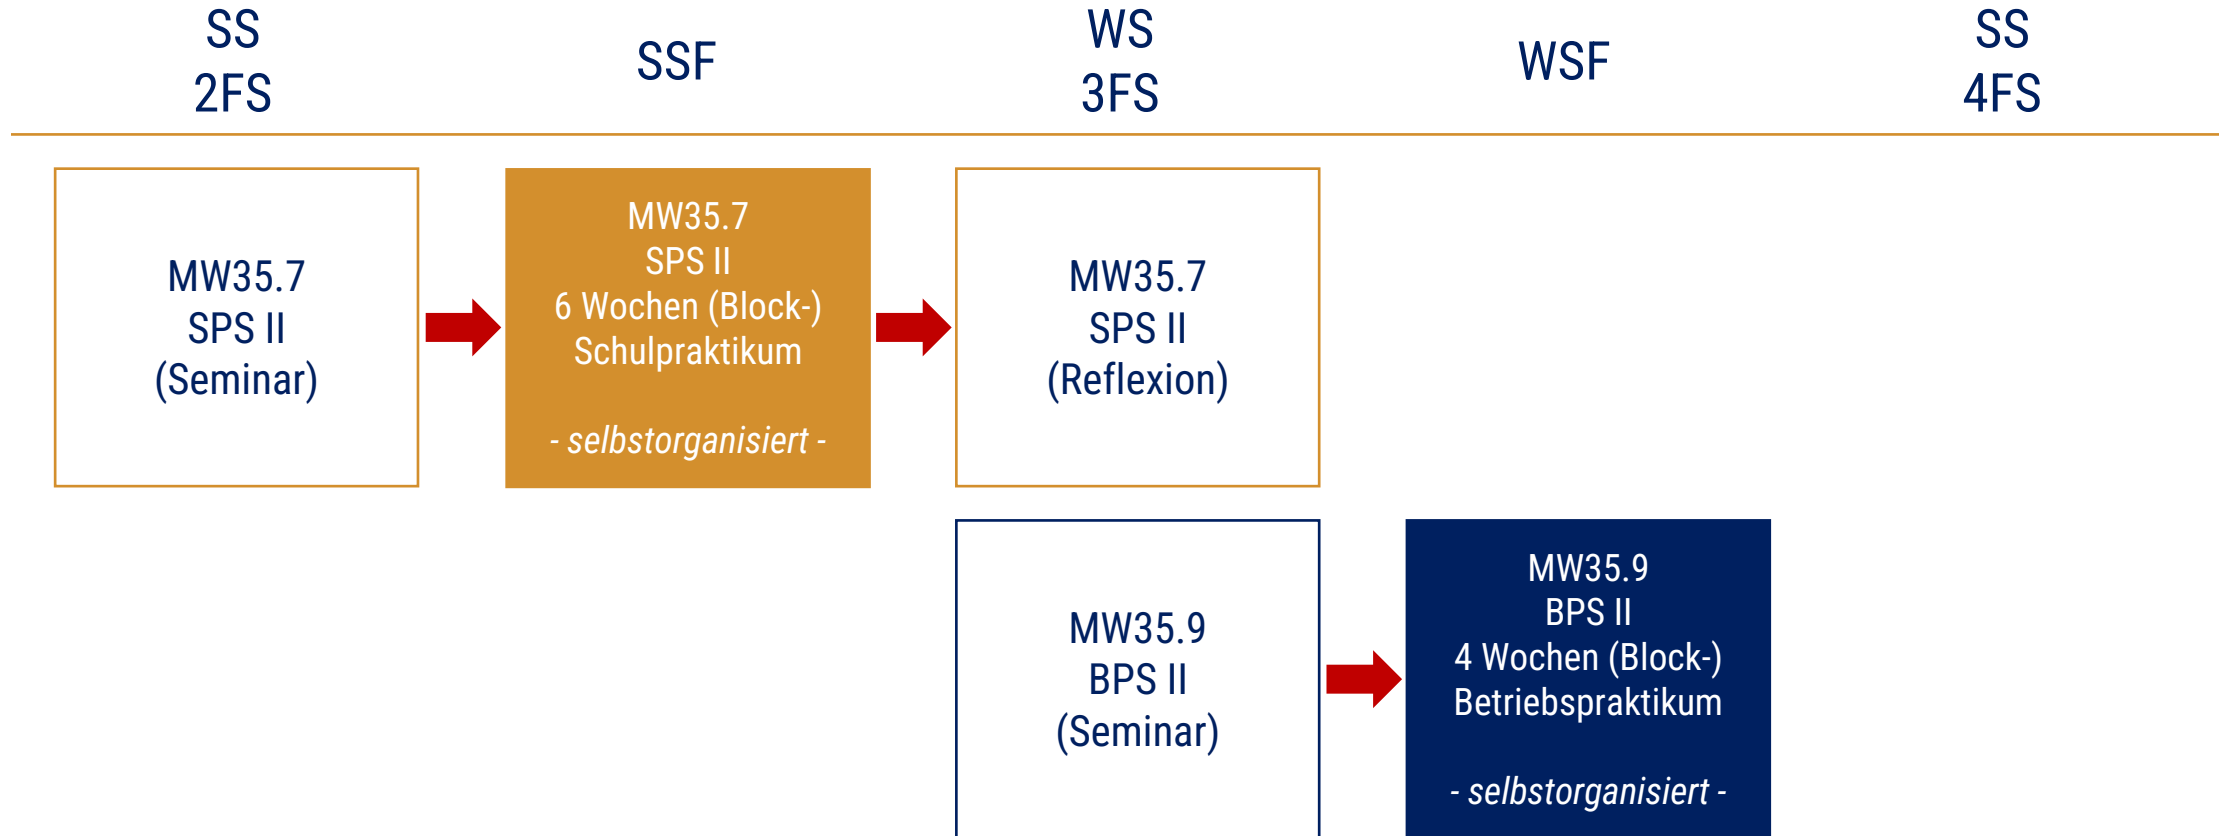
SS
2FS

SSF

WS
3FS

WSF

SS
4FS

MW35.7
SPS II
(Seminar)

MW35.7
SPS II
6 Wochen (Block-)
Schulpraktikum

- selbstorganisiert -

MW35.7
SPS II
(Reflexion)

MW35.9
BPS II
(Seminar)

MW35.9
BPS II
4 Wochen (Block-)
Betriebspraktikum

- selbstorganisiert -